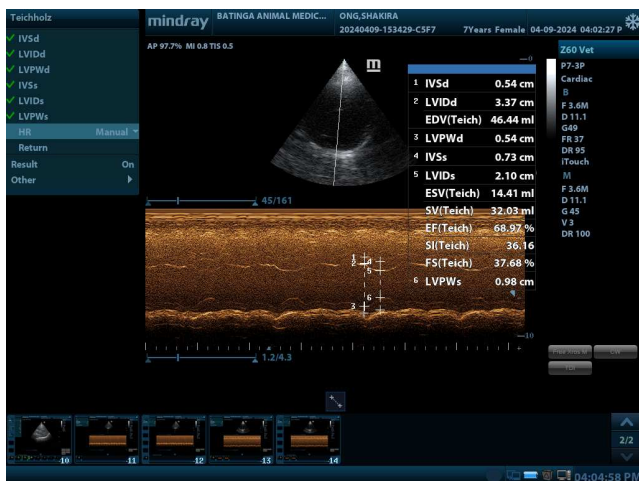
Teichholz
IVSd
LVIDd
LVPWd
IVSs
LVIDs
LVPWs
HR Manual
Return
Result On
Other

mindray BATINGA ANIMAL MEDIC... ONG,SHAKIRA
20240409-153429-C5F7 7Years Female 04-09-2024 04:02:27 P

AP 97.7% MI 0.8 TIS 0.5

m

| | | |
|---|---|---|
| 1 | IVSd | 0.54 cm |
| 2 | LVIDd | 3.37 cm |
| | EDV(Teich) | 46.44 ml |
| 3 | LVPWd | 0.54 cm |
| 4 | IVSs | 0.73 cm |
| 5 | LVIDs | 2.10 cm |
| | ESV(Teich) | 14.41 ml |
| | SV(Teich) | 32.03 ml |
| | EF(Teich) | 68.97 % |
| | SI(Teich) | 36.16 |
| | FS(Teich) | 37.68 % |
| 6 | LVPWs | 0.98 cm |

Z60 Vet
P7-3P
Cardiac
B
F 3.6M
D 11.1
G49
FR 37
DR 95
iTouch
M
F 3.6M
D 11.1
G 45
V 3
DR 100

45/161
1.2/4.3
-0
-10

10 11 12 13 14
2/2
04:04:58 PM